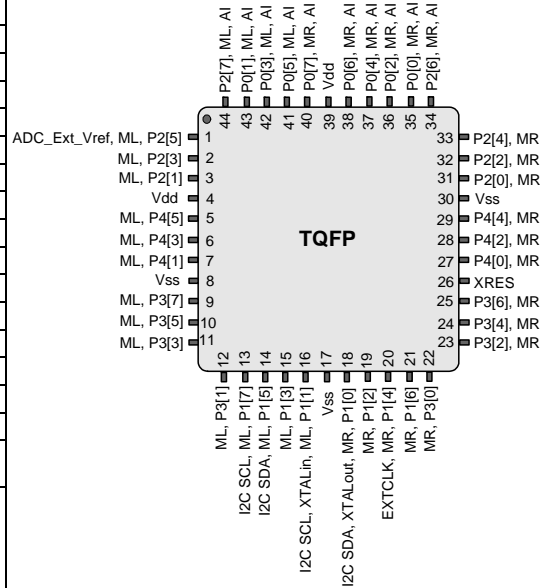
P2[7], ML, AI
P0[1], ML, AI
P0[3], ML, AI
P0[5], ML, AI
P0[7], MR, AI
Vdd
P0[6], MR, AI
P0[4], MR, AI
P0[2], MR, AI
P0[0], MR, AI
P2[6], MR, AI

44 43 42 41 40 39 38 37 36 35 34

ADC_Ext_Vref, ML, P2[5] 1
ML, P2[3] 2
ML, P2[1] 3
Vdd 4
ML, P4[5] 5
ML, P4[3] 6
ML, P4[1] 7
Vss 8
ML, P3[7] 9
ML, P3[5] 10
ML, P3[3] 11

TQFP

33 P2[4], MR
32 P2[2], MR
31 P2[0], MR
30 Vss
29 P4[4], MR
28 P4[2], MR
27 P4[0], MR
26 XRES
25 P3[6], MR
24 P3[4], MR
23 P3[2], MR

12 13 14 15 16 17 18 19 20 21 22

ML, P3[1]
I2C SCL, ML, P1[7]
I2C SDA, ML, P1[5]
ML, P1[3]
I2C SCL, XTALin, ML, P1[1]
Vss
I2C SDA, XTALout, MR, P1[0]
MR, P1[2]
EXTCLK, MR, P1[4]
MR, P1[6]
MR, P3[0]